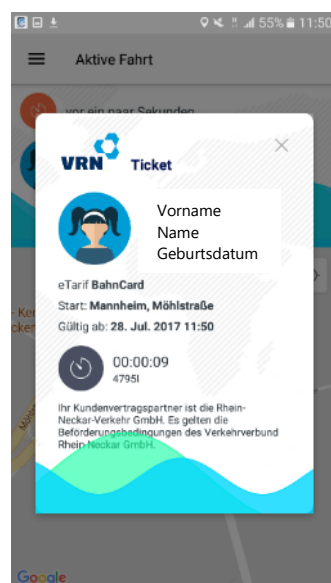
55% 11:50

Aktive Fahrt

vor ein paar Sekunden

VRN Ticket

Vorname
Name
Geburtsdatum

eTarif BahnCard
Start: Mannheim, Möhlstraße
Gültig ab: 28. Jul. 2017 11:50

00:00:09
4795I

Ihr Kundenvertragspartner ist die Rhein-Neckar-Verkehr GmbH. Es gelten die Beförderungsbedingungen des Verkehrverbund Rhein-Neckar GmbH.

Google